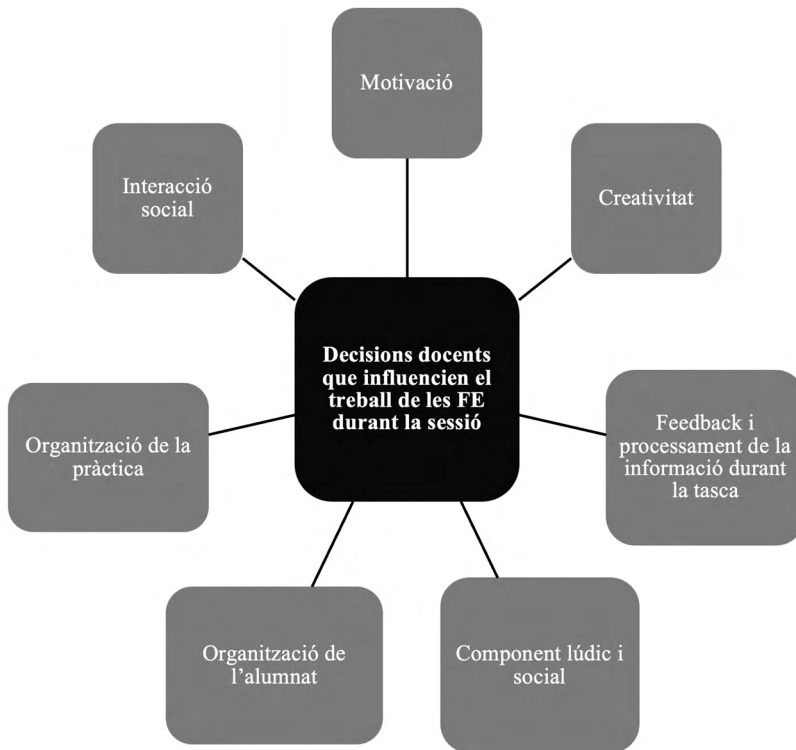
Motivació

Interacció social

Creativitat

Decisions docents que influencien el treball de les FE durant la sessió

Organització de la pràctica

Feedback i processament de la informació durant la tasca

Organització de l'alumnat

Component lúdic i social